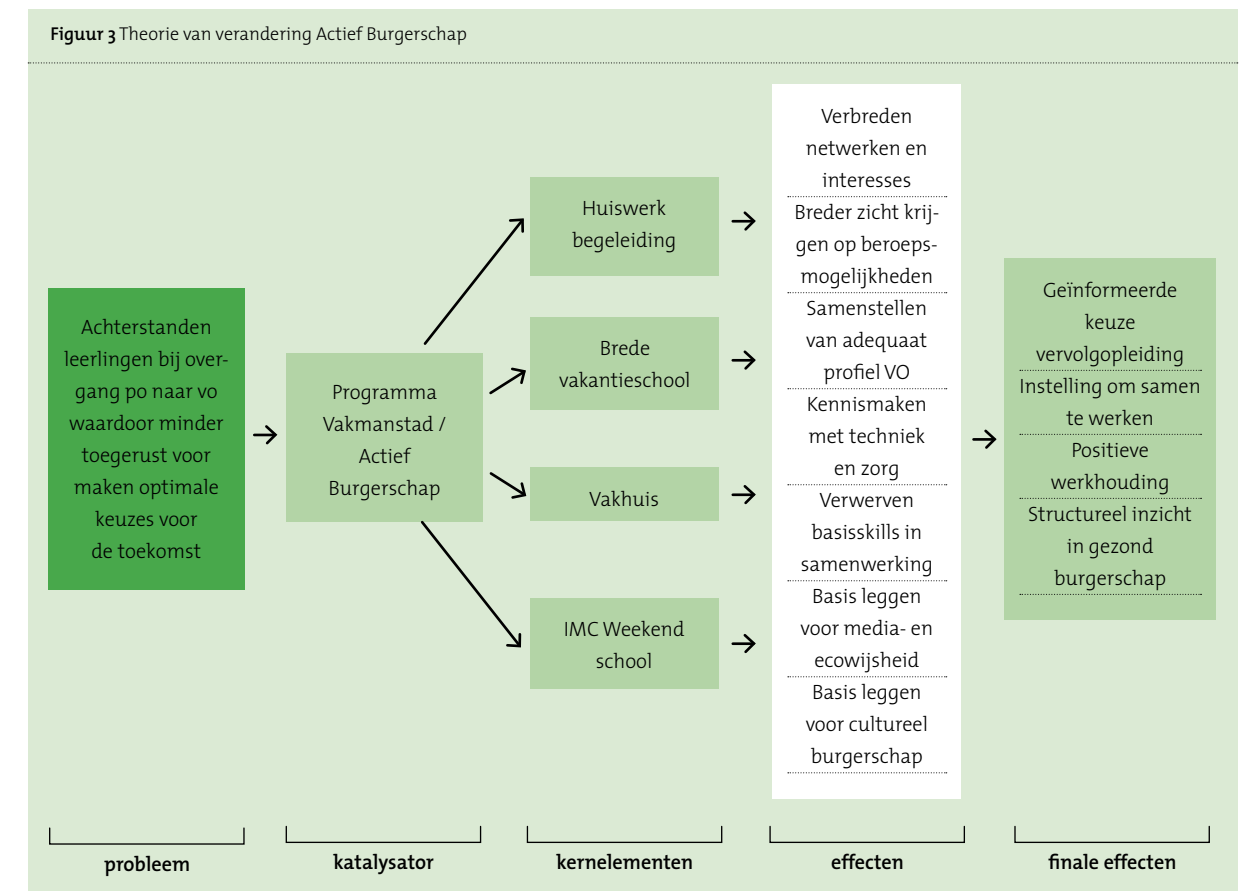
**Figuur 3** Theorie van verandering Actief Burgerschap

Achterstanden leerlingen bij overgang po naar vo waardoor minder toegerust voor maken optimale keuzes voor de toekomst

Programma Vakmanstad / Actief Burgerschap

Huiswerk begeleiding

Brede vakantieschool

Vakhuis

IMC Weekend school

Verbreden netwerken en interesses

Breder zicht krijgen op beroepsmogelijkheden

Samenstellen van adequaat profiel VO

Kennismaken met techniek en zorg

Verwerven basisskills in samenwerking

Basis leggen voor media- en ecowijsheid

Basis leggen voor cultureel burgerschap

Geïnformeerde keuze vervolgopleiding

Instelling om samen te werken

Positieve werkhouding

Structureel inzicht in gezond burgerschap

probleem

katalysator

kernelementen

effecten

finale effecten